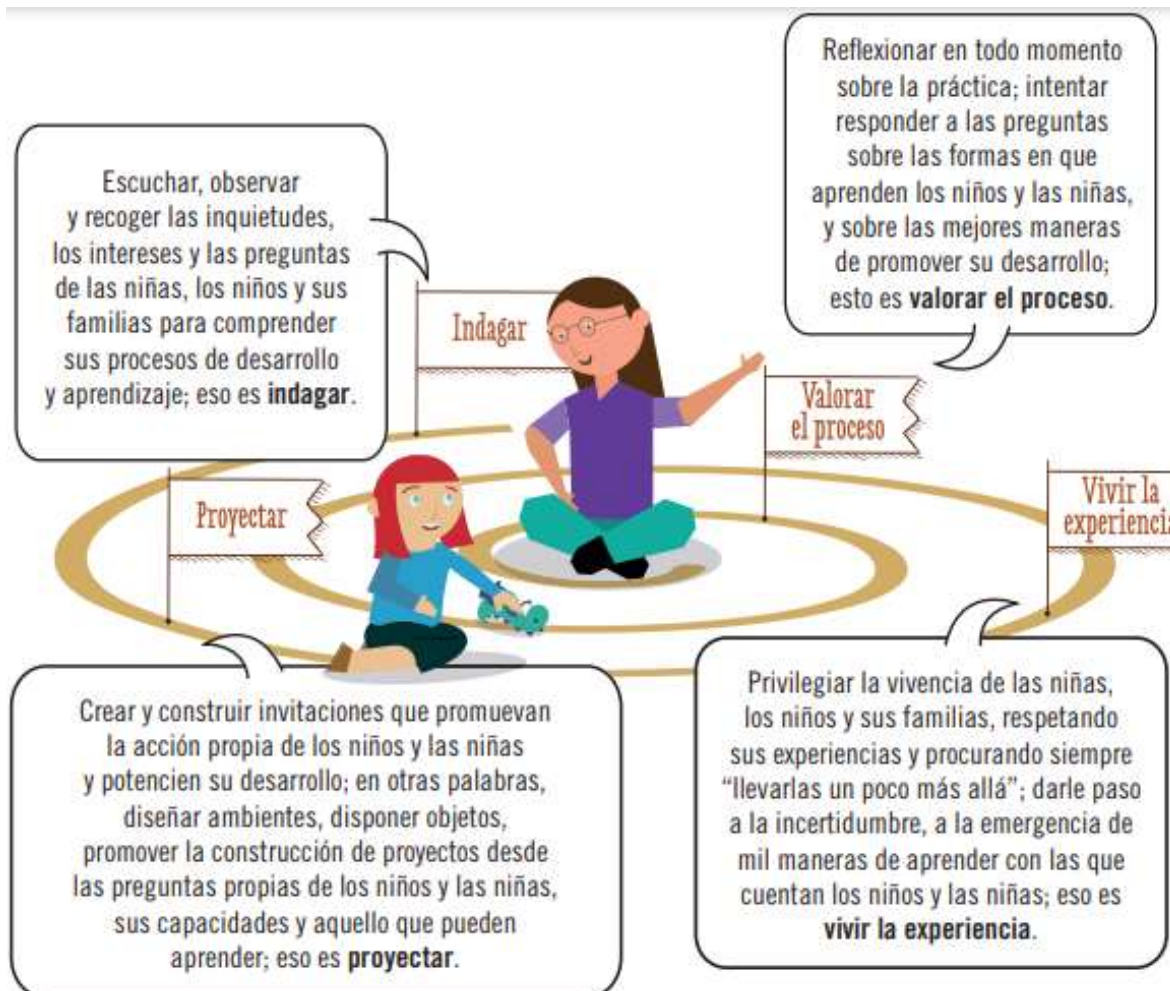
Escuchar, observar y recoger las inquietudes, los intereses y las preguntas de las niñas, los niños y sus familias para comprender sus procesos de desarrollo y aprendizaje; eso es **indagar**.

Reflexionar en todo momento sobre la práctica; intentar responder a las preguntas sobre las formas en que aprenden los niños y las niñas, y sobre las mejores maneras de promover su desarrollo; esto es **valorar el proceso**.

Indagar

Valorar el proceso

Proyectar

Vivir la experiencia

Crear y construir invitaciones que promuevan la acción propia de los niños y las niñas y potencien su desarrollo; en otras palabras, diseñar ambientes, disponer objetos, promover la construcción de proyectos desde las preguntas propias de los niños y las niñas, sus capacidades y aquello que pueden aprender; eso es **proyectar**.

Privilegiar la vivencia de las niñas, los niños y sus familias, respetando sus experiencias y procurando siempre "llevarlas un poco más allá"; darle paso a la incertidumbre, a la emergencia de mil maneras de aprender con las que cuentan los niños y las niñas; eso es **vivir la experiencia**.